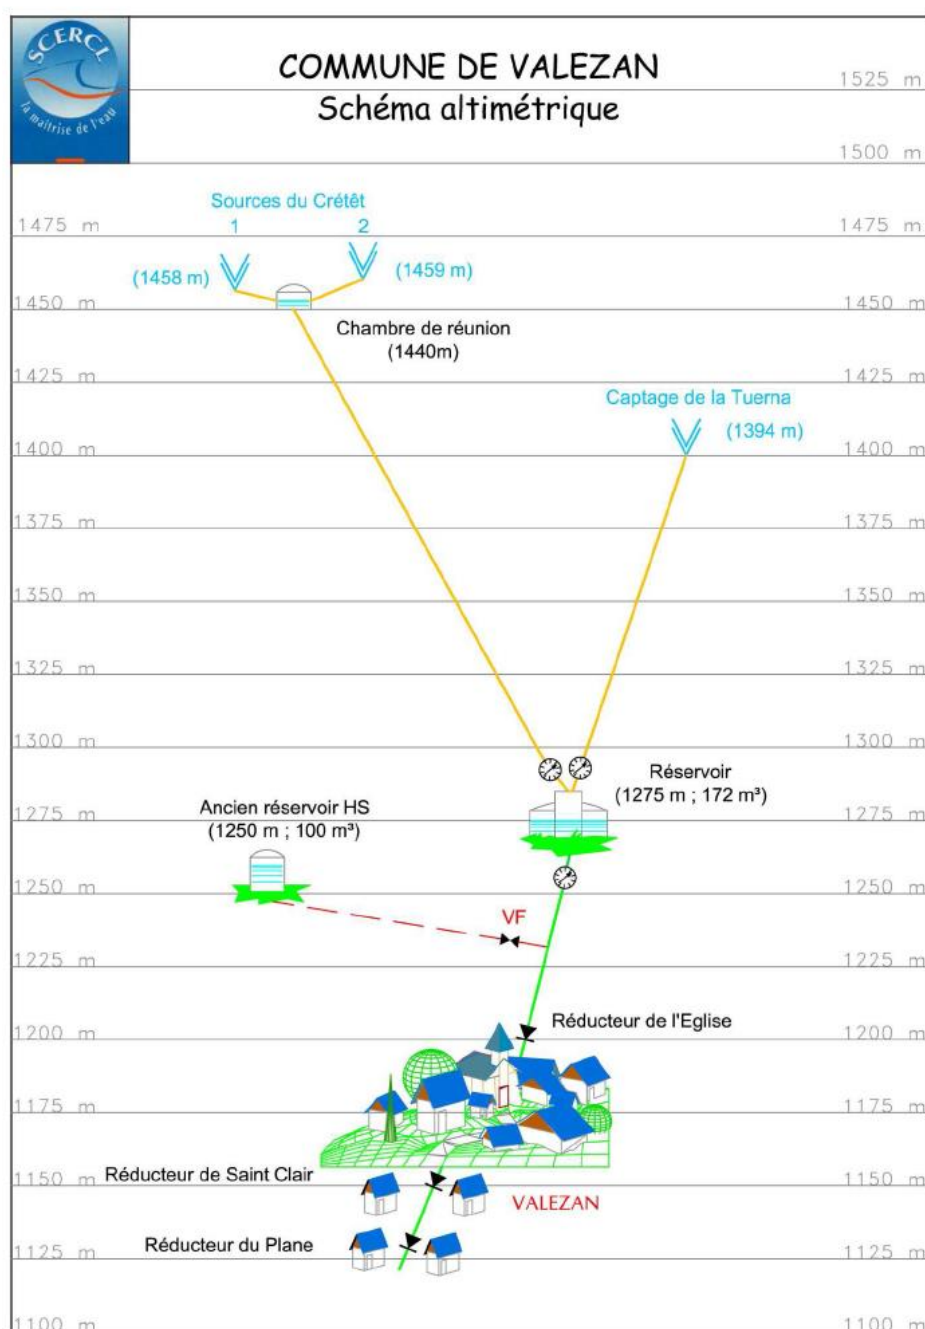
SCERCL
la maîtrise de l'eau

COMMUNE DE VALEZAN
Schéma altimétrique

1525 m
1500 m

Sources du Crétêt
1
2

1475 m
1475 m

(1458 m)
(1459 m)

1450 m
1450 m

Chambre de réunion
(1440m)

1425 m
1425 m

Captage de la Tuerna
(1394 m)

1400 m
1400 m

1375 m
1375 m

1350 m
1350 m

1325 m
1325 m

1300 m
1300 m

Réservoir
(1275 m ; 172 m³)

Ancien réservoir HS
(1250 m ; 100 m³)

1275 m
1275 m

1250 m
1250 m

VF

1225 m
1225 m

Réducteur de l'Eglise

1200 m
1200 m

1175 m
1175 m

1150 m
Réducteur de Saint Clair
1150 m

VALEZAN

1125 m
Réducteur du Plane
1125 m

1100 m
1100 m